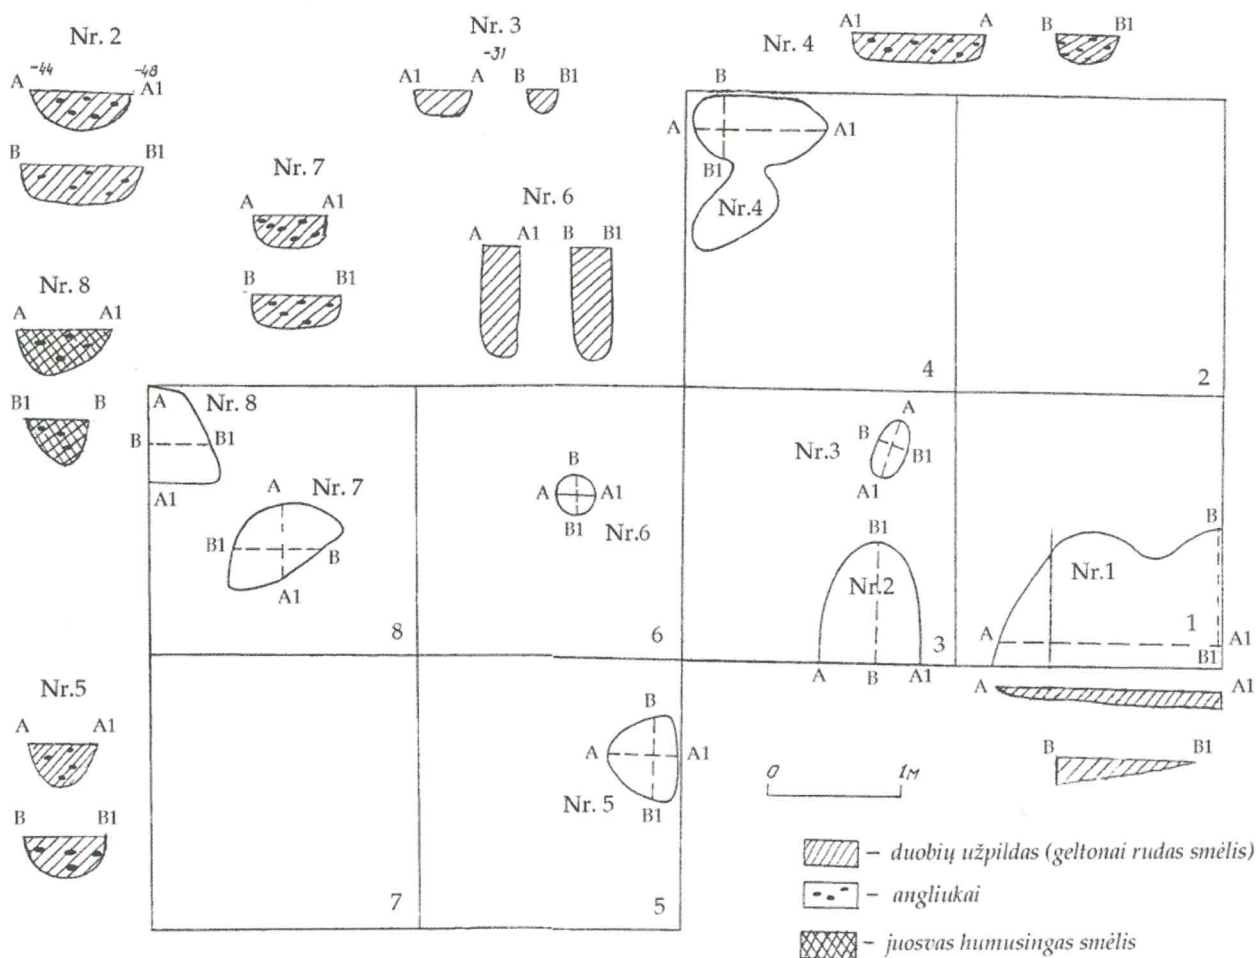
Nr. 2
A -44 -48 A1
B B1

Nr. 3
-31
A1 A B B1

Nr. 4
A1 A B B1

Nr. 7
A A1
B B1

Nr. 6
A A1 B B1

Nr. 8
A A1
B1 B

B
A A1
B1
Nr.4

4

2

A Nr. 8
B B1
A1

A Nr. 7
B1 B
A1

8

B
A A1
B1 Nr.6

6

A
Nr.3 B B1
A1

B1
Nr.2

3
A B A1

B
Nr.1
A
1 A1
B1

A A1

B B1

Nr.5
A A1
B B1

7

B
A A1
Nr. 5 B1

5

0 1M

– duobių užpildas (geltonai rudas smėlis)
– angliukai
– juosvas humusingas smėlis